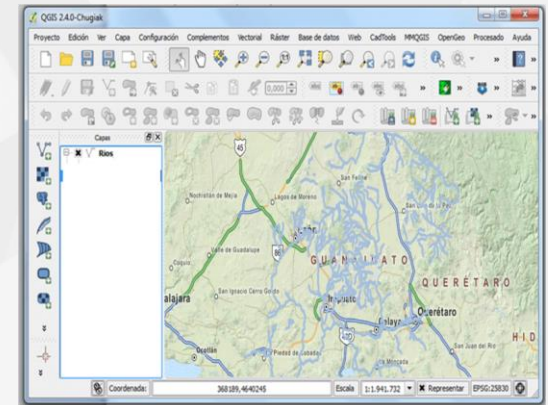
QGIS 2.4.0-Chugiak

Proyecto Edición Ver Capa Configuración Complementos Vectorial Ráster Base de datos Web CadTools MMQGIS OpenGeo Procesado Ayuda

Capas

Rios

45

Nochistlán de Mejía

Lagos de Moreno

San Felipe

San Luis de la Paz

Valle de Guadalupe

León

Guanajuato

GUANAJUATO

QUERÉTARO

Zapotlanejo

Guadalajara

San Ignacio Cerro Gordo

Irapuato

Celaya

Querétaro

HID

Ocotlán

Piedad de Cabadas

La Moncada

San Juan del Río

Coordenada: 368189,4640245 Escala 1:1.941.732 Representar EPSG:25830